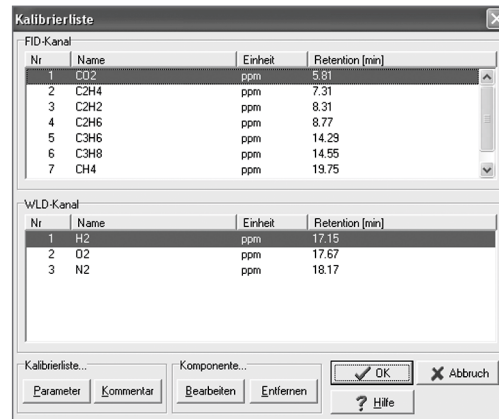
Kalibrierliste

FID-Kanal

| Nr | Name | Einheit | Retention [min] |
|---|---|---|---|
| 1 | CO2 | ppm | 5.81 |
| 2 | C2H4 | ppm | 7.31 |
| 3 | C2H2 | ppm | 8.31 |
| 4 | C2H6 | ppm | 8.77 |
| 5 | C3H6 | ppm | 14.29 |
| 6 | C3H8 | ppm | 14.55 |
| 7 | CH4 | ppm | 19.75 |

WLD-Kanal

| Nr | Name | Einheit | Retention [min] |
|---|---|---|---|
| 1 | H2 | ppm | 17.15 |
| 2 | O2 | ppm | 17.67 |
| 3 | N2 | ppm | 18.17 |

Kalibrierliste...
Parameter
Kommentar

Komponente...
Bearbeiten
Entfernen

OK
Abbruch
Hilfe